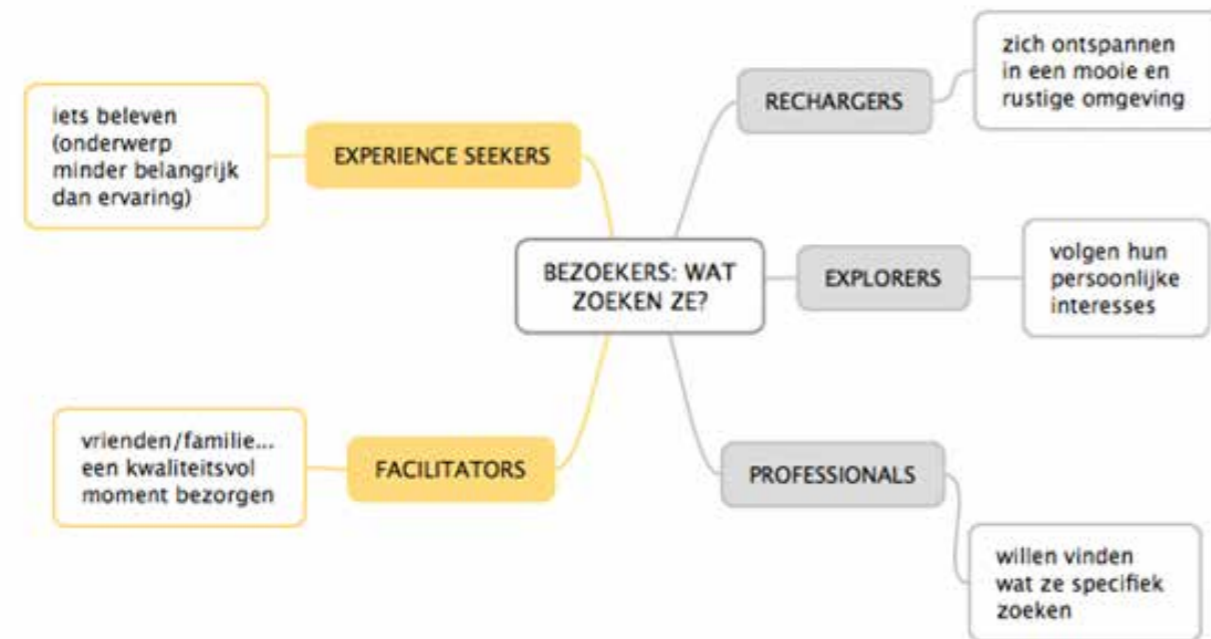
BEZOEKERS: WAT ZOEKEN ZE?

EXPERIENCE SEEKERS

iets beleven (onderwerp minder belangrijk dan ervaring)

FACILITATORS

vrienden/familie... een kwaliteitsvol moment bezorgen

RECHARGERS

zich ontspannen in een mooie en rustige omgeving

EXPLORERS

volgen hun persoonlijke interesses

PROFESSIONALS

willen vinden wat ze specifiek zoeken